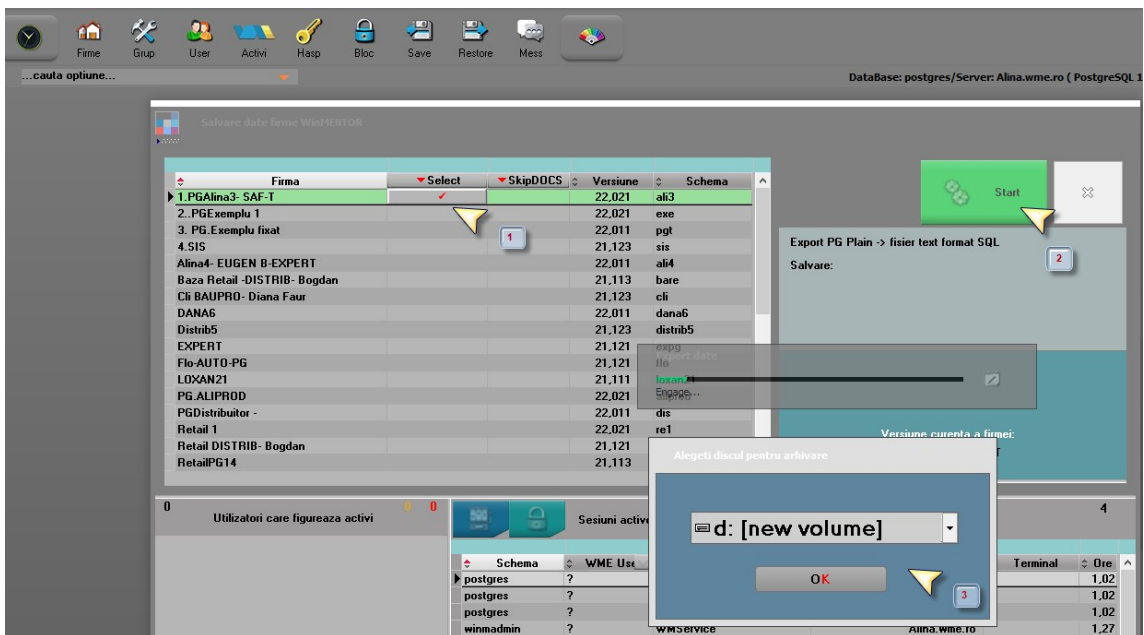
Firme Grup User Activi Hasp Bloc Save Restore Mess

...cauta optiune...

DataBase: postgres/Server: Alina.wme.ro ( PostgreSQL 1

Salvare date firme WinMENTOR

| Firma | Select | SkipDOCS | Versiune | Schema |
|---|---|---|---|---|
| 1.PGAlina3- SAF-T | ✓ | | 22,021 | ali3 |
| 2..PGExemplu 1 | | | 22,021 | exe |
| 3. PG.Exemplu fixat | | | 22,011 | pgt |
| 4.SIS | | | 21,123 | sis |
| Alina4- EUGEN B-EXPERT | | | 22,011 | ali4 |
| Baza Retail -DISTRIB- Bogdan | | | 21,113 | bare |
| Cli BAUPRO- Diana Faur | | | 21,123 | cli |
| DANA6 | | | 22,011 | dana6 |
| Distrib5 | | | 21,123 | distrib5 |
| EXPERT | | | 21,121 | expg |
| Flo-AUTO-PG | | | 21,121 | flo |
| LOXAN21 | | | 21,111 | loxan2 |
| PG.ALIPROD | | | 22,021 | aliprod |
| PGDistribuitor - | | | 22,011 | dis |
| Retail 1 | | | 22,021 | re1 |
| Retail DISTRIB- Bogdan | | | 21,121 | |
| RetailPG14 | | | 21,113 | |

1

Start

Export PG Plain -> fisier text format SQL
Salvare:

2

Export date
Engage...

Versiune curenta a firmei:

Alegeti discul pentru arhivare

d: [new volume]

OK

3

0 Utilizatori care figureaza activi 0 0

Sesiuni active

4

| Schema | WME User | | Terminal | Ore |
|---|---|---|---|---|
| postgres | ? | | | 1,02 |
| postgres | ? | | | 1,02 |
| postgres | ? | | | 1,02 |
| winmadmin | ? | WMService | Alina.wme.ro | 1,27 |